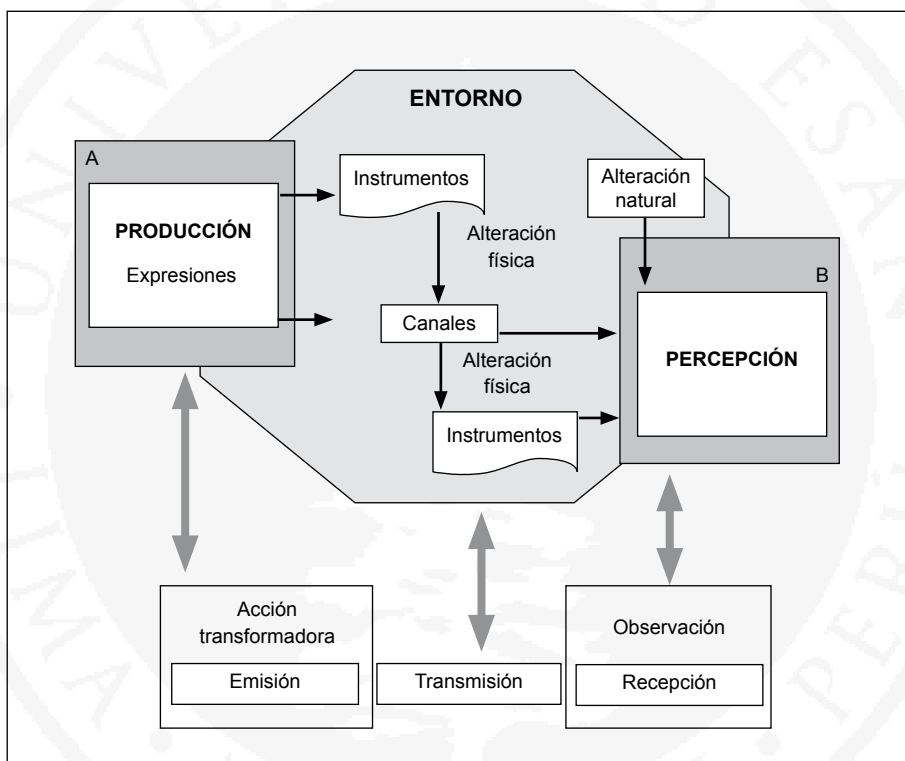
ENTORNO

A

PRODUCCIÓN

Expresiones

Instrumentos

Alteración física

Alteración natural

B

Canales

Alteración física

PERCEPCIÓN

Instrumentos

Acción transformadora

Emisión

Transmisión

Observación

Recepción